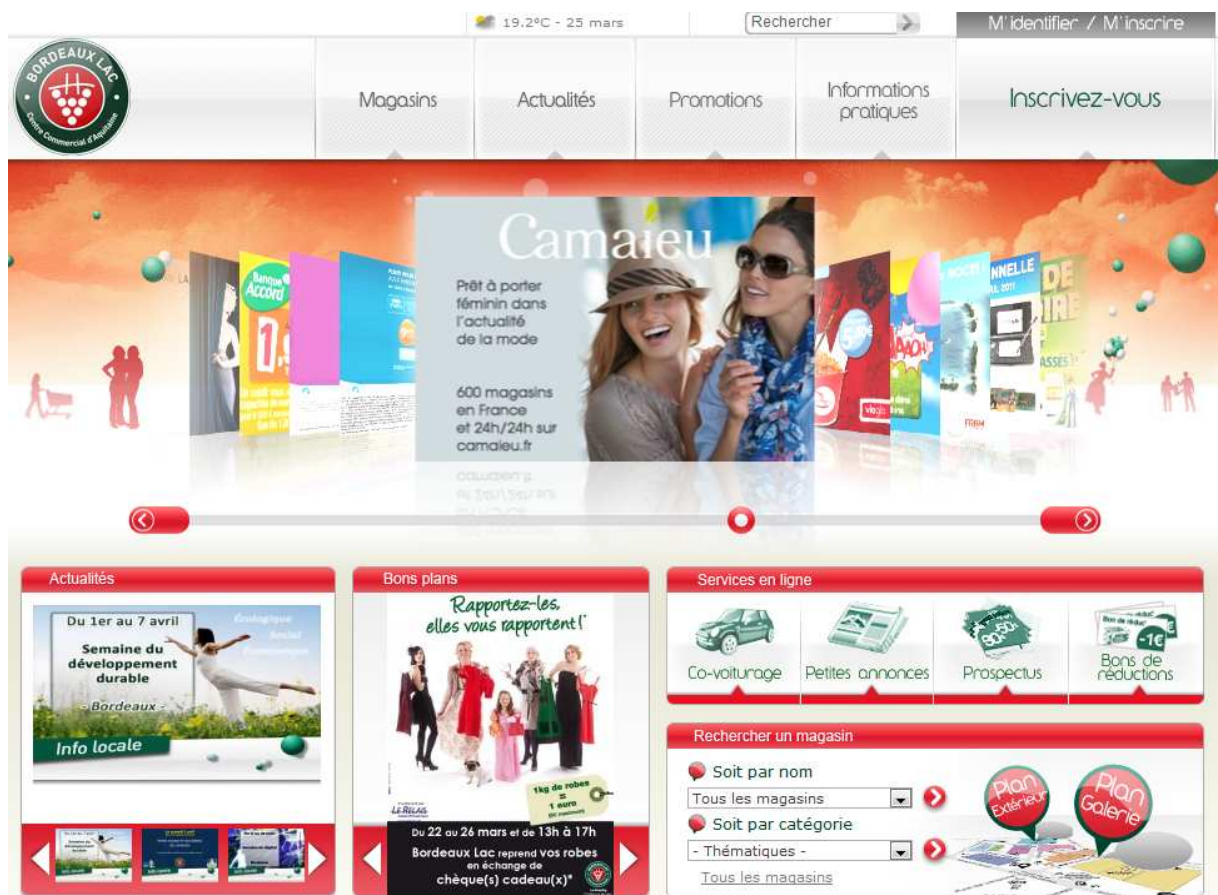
19.2ºC - 25 mars

Rechercher

M'identifier / M'inscrire

BORDEAUX LAC
Centre Commercial d'Aquitaine

Magasins

Actualités

Promotions

Informations pratiques

Inscrivez-vous

Camaieu

Prêt à porter féminin dans l'actualité de la mode

600 magasins en France et 24h/24h sur camaieu.fr

Actualités

Du 1er au 7 avril
Semaine du développement durable
- Bordeaux -
Info locale

Bons plans

Rapportez-les, elles vous rapportent !

1kg de robes = 1 euro

LE RELAIS

Du 22 au 26 mars et de 13h à 17h
Bordeaux Lac reprend vos robes en échange de chèque(s) cadeau(x)*

Services en ligne

Co-voiturage

Petites annonces

Prospectus

Bons de réductions

Rechercher un magasin

Soit par nom

Tous les magasins

Soit par catégorie

- Thématiques -

Tous les magasins

Plan Extérieur

Plan Galerie